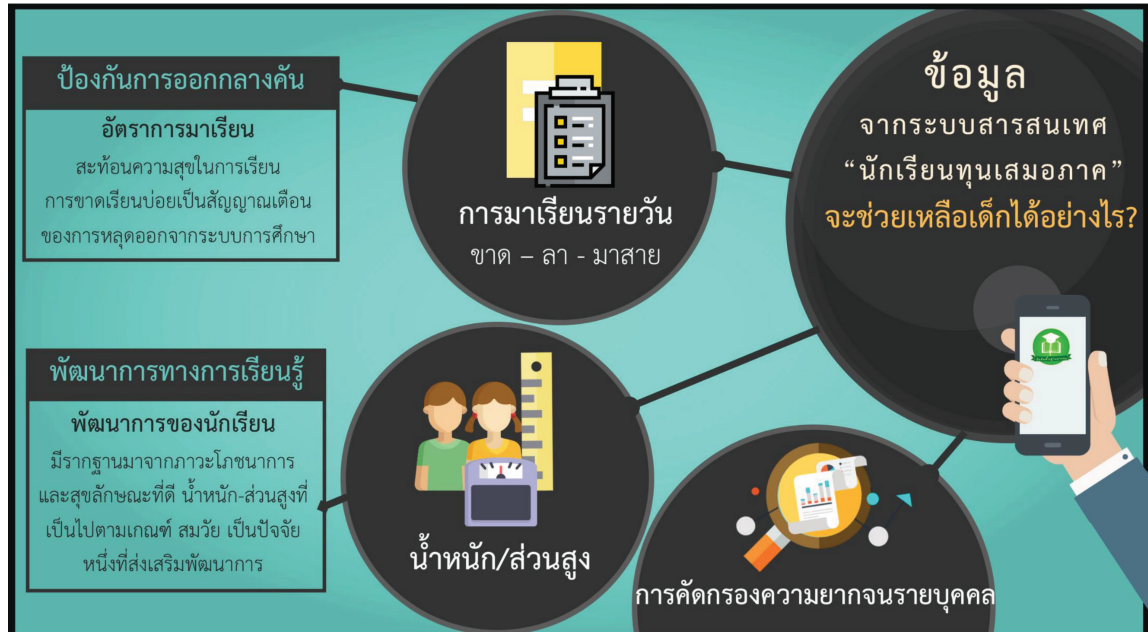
ป้องกันการออกกลางคัน

อัตราการมาเรียน

สะท้อนความสุขในการเรียน การขาดเรียนบ่อยเป็นสัญญาณเตือน ของการหลุดออกจากระบบการศึกษา

การมาเรียนรายวัน

ขาด – ลา - มาสาย

ข้อมูล

จากระบบสารสนเทศ "นักเรียนทุนเสมอภาค"

จะช่วยเหลือเด็กได้อย่างไร?

พัฒนาการทางการเรียนรู้

พัฒนาการของนักเรียน

มีรากฐานมาจากภาวะโภชนาการ และสุขลักษณะที่ดี น้ำหนัก-ส่วนสูงที่เป็นไปตามเกณฑ์ สมวัย เป็นปัจจัยหนึ่งที่ส่งเสริมพัฒนาการ

น้ำหนัก/ส่วนสูง

การคัดกรองความยากจนรายบุคคล